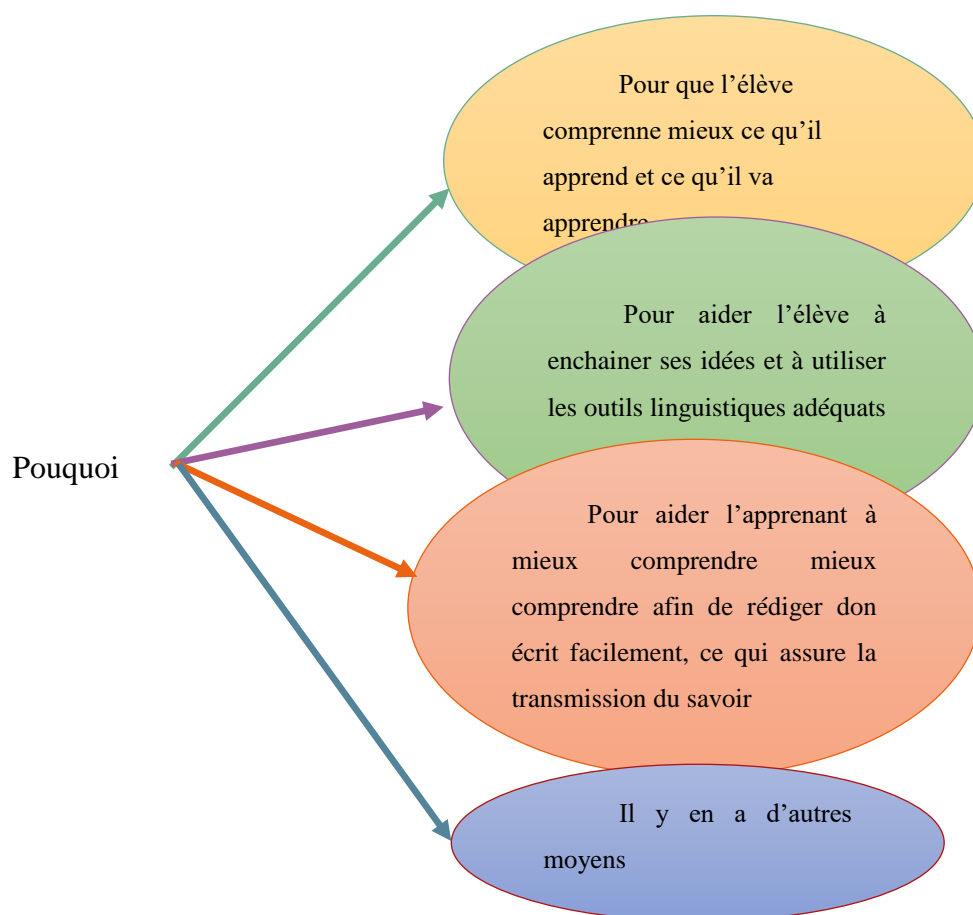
Pouquoi

Pour que l’élève comprenne mieux ce qu’il apprend et ce qu’il va apprendre

Pour aider l’élève à enchainer ses idées et à utiliser les outils linguistiques adéquats

Pour aider l’apprenant à mieux comprendre mieux comprendre afin de rédiger don écrit facilement, ce qui assure la transmission du savoir

Il y en a d’autres moyens